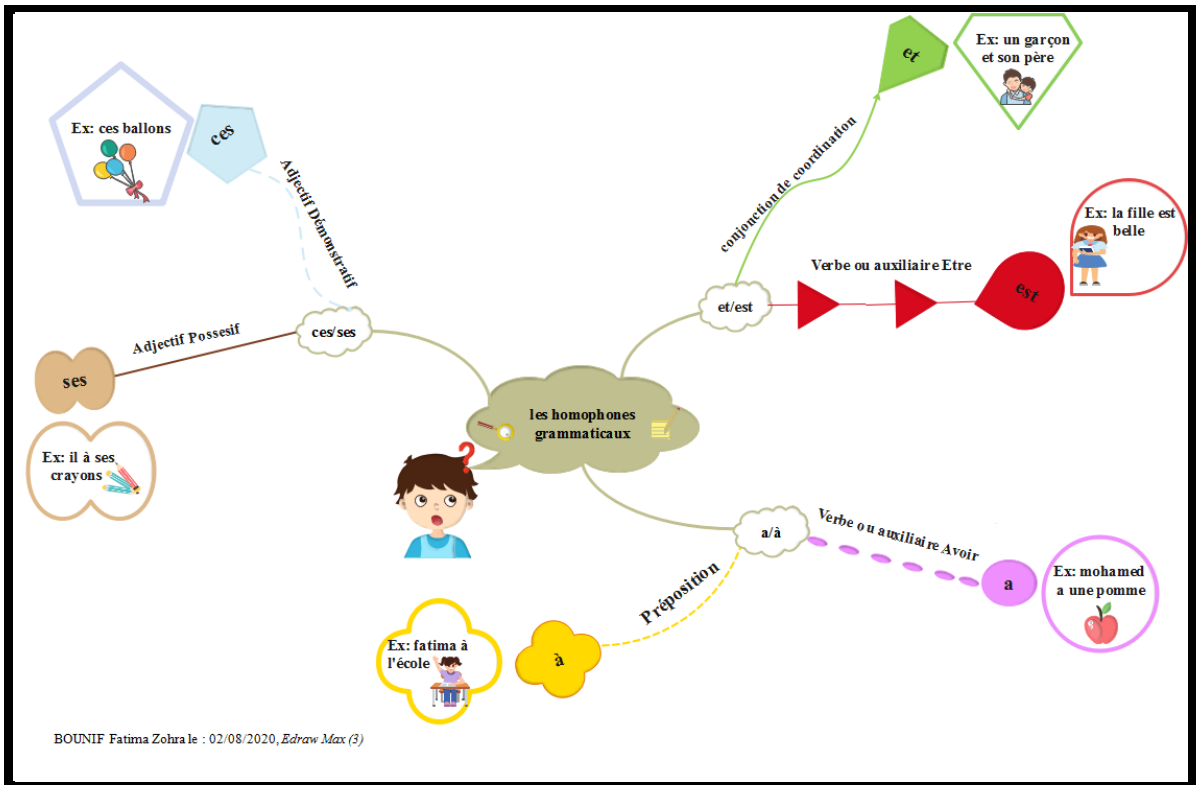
les homophones grammaticaux

ces/ses

Adjectif Démonstratif

ces

Ex: ces ballons

Adjectif Possesif

ses

Ex: il à ses crayons

et/est

conjonction de coordination

et

Ex: un garçon et son père

Verbe ou auxiliaire Etre

est

Ex: la fille est belle

a/à

Verbe ou auxiliaire Avoir

a

Ex: mohamed a une pomme

Préposition

à

Ex: fatima à l'école

BOUNIF Fatima Zohra le : 02/08/2020, Edraw Max (3)